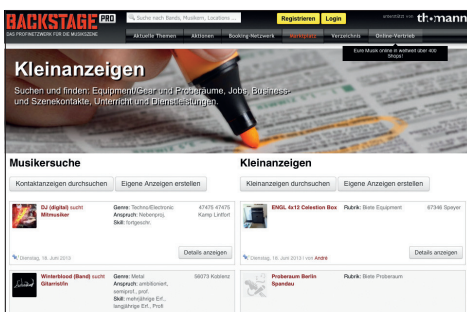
BACKSTAGE PRO
DAS PROFINETZWERK FÜR DIE MUSIKSZENE
Suche nach Bands, Musikern, Locations ...
Registrieren Login
unterstützt von thomann
Aktuelle Themen Aktionen Booking-Netzwerk Marktplatz Verzeichnis Online-Vertrieb
Eure Musik online in weltweit über 400 Shops!

Kleinanzeigen
Suchen und finden: Equipment/Gear und Proberäume, Jobs, Business- und Szenekontakte, Unterricht und Dienstleistungen.

Musikersuche
Kontaktanzeigen durchsuchen Eigene Anzeigen erstellen

DJ (digital) sucht Mitmusiker
Genre: Techno/Electronic
Anspruch: Nebenproj.
Skill: fortgeschr.
47475 47475 Kamp Lintfort
Dienstag, 18. Juni 2013
Details anzeigen

Winterblood (Band) sucht GitarristIn
Genre: Metal
Anspruch: ambitioniert, semiprof., prof.
Skill: mehrjährige Erf., langjährige Erf., Profi
56073 Koblenz

Kleinanzeigen
Kleinanzeigen durchsuchen Eigene Anzeigen erstellen

ENGL 4x12 Celestion Box
Rubrik: Biete Equipment
67346 Speyer
Dienstag, 18. Juni 2013 | von André
Details anzeigen

Proberaum Berlin Spandau
Rubrik: Biete Proberaum